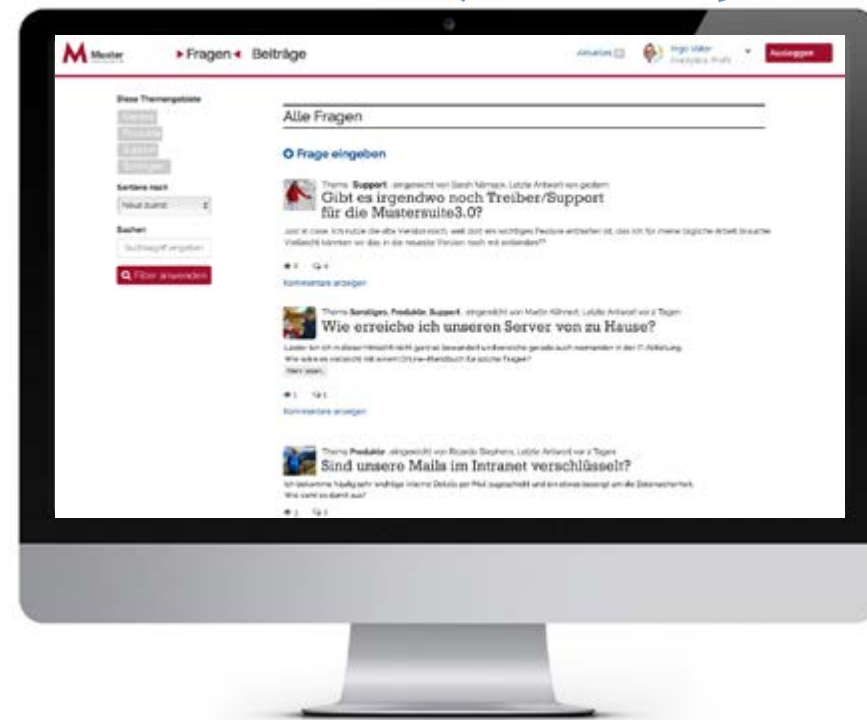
M Muster

▸ Fragen ◂ Beiträge

Aktuelles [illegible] Ingo Viktor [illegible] Ausloggen

Diese Themengebiete

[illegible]

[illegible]

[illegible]

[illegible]

Sortiere nach

Neue zuerst

Suchen

Suchbegriff eingeben

Filter anwenden

Alle Fragen

Frage eingeben

Thema: Support, eingereicht von Sarah Nilmack, Letzte Antwort von gestern

Gibt es irgendwo noch Treiber/Support für die Mustersuite3.0?

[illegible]

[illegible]

Kommentare anzeigen

Thema: Sonstiges, Produkte, Support, eingereicht von Martin Köhnert, Letzte Antwort vor 2 Tagen

Wie erreiche ich unseren Server von zu Hause?

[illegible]

Kommentare anzeigen

Thema: Produkte, eingereicht von Ricardo Stephens, Letzte Antwort vor 2 Tagen

Sind unsere Mails im Intranet verschlüsselt?

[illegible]